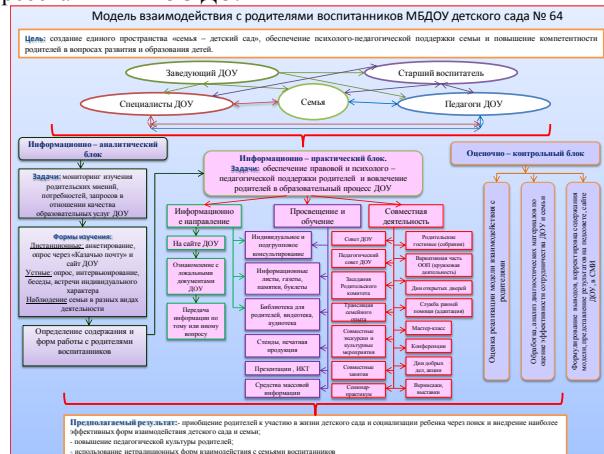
Модель взаимодействия с родителями воспитанников МБДОУ детского сада № 64

Цель: создание единого пространства «семья – детский сад», обеспечение психолого-педагогической поддержки семьи и повышение компетентности родителей в вопросах развития и образования детей.

Заведующий ДОУ

Старший воспитатель

Специалисты ДОУ

Семья

Педагоги ДОУ

Информационно – аналитический блок

Задачи: мониторинг изучения родительских мнений, потребностей, запросов в отношении качества образовательных услуг ДОУ

Формы изучения:
Дистанционные: анкетирование, опрос через «Казачью почту» и сайт ДОУ
Устные: опрос, интервьюирование, беседы, встречи индивидуального характера
Наблюдение семьи в разных видах деятельности

Определение содержания и форм работы с родителями воспитанников

Информационно – практический блок.
Задачи: обеспечение правовой и психолого – педагогической поддержки родителей и вовлечение родителей в образовательный процесс ДОУ

Информационно е направление

Просвещение и обучение

Совместная деятельность

На сайте ДОУ

Ознакомление с локальными документами ДОУ

Передача информации по тому или иному вопросу

Индивидуальное и подгрупповое консультирование

Информационные листы, газеты, памятки, буклеты

Библиотека для родителей, видеотека, аудиотека

Стенды, печатная продукция

Презентации , ИКТ

Средства массовой информации

Совет ДОУ

Педагогический совет ДОУ

Заседания Родительского комитета

Трансляция семейного опыта

Совместные экскурсии и культурные мероприятия

Совместные занятия

Семинар-практикум

Родительские гостиные (собрания)

Вариативная часть ООП (кружковая деятельность)

Дни открытых дверей

Служба ранней помощи (адаптация)

Мастер-класс

Конференции

Дни добрых дел, акции

Вернисажи, выставки

Оценочно – контрольный блок

Оценка реализации модели взаимодействия с родителями

Обработка данных диагностических материалов по оценке эффективности сотрудничества ДОУ и семьи

Формулирование выводов, корректировка содержания модели, представление результатов на педсовете, сайте ДОУ и в СМИ

Предполагаемый результат:- приобщение родителей к участию в жизни детского сада и социализации ребенка через поиск и внедрение наиболее эффективных форм взаимодействия детского сада и семьи;
- повышение педагогической культуры родителей;
- использование нетрадиционных форм взаимодействия с семьями воспитанников